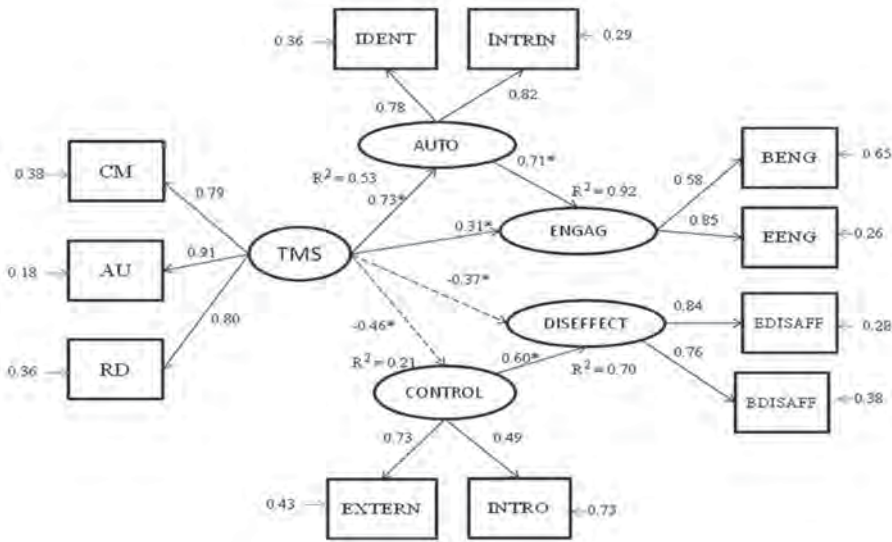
0.36
IDENT
INTRIN
0.29
0.78
0.82
AUTO
0.71*
CM
0.38
0.79
$R^2 = 0.53$
$R^2 = 0.92$
BENG
0.65
0.58
0.73*
0.31*
ENGAG
0.85
0.18
AU
0.91
TMS
EENG
0.26
-0.37*
0.80
0.84
DISEFFECT
EDISAFF
0.28
-0.46*
$R^2 = 0.21$
0.60*
0.76
0.36
RD
$R^2 = 0.70$
CONTROL
BDISAFF
0.38
0.73
0.49
0.43
EXTERN
INTRO
0.73